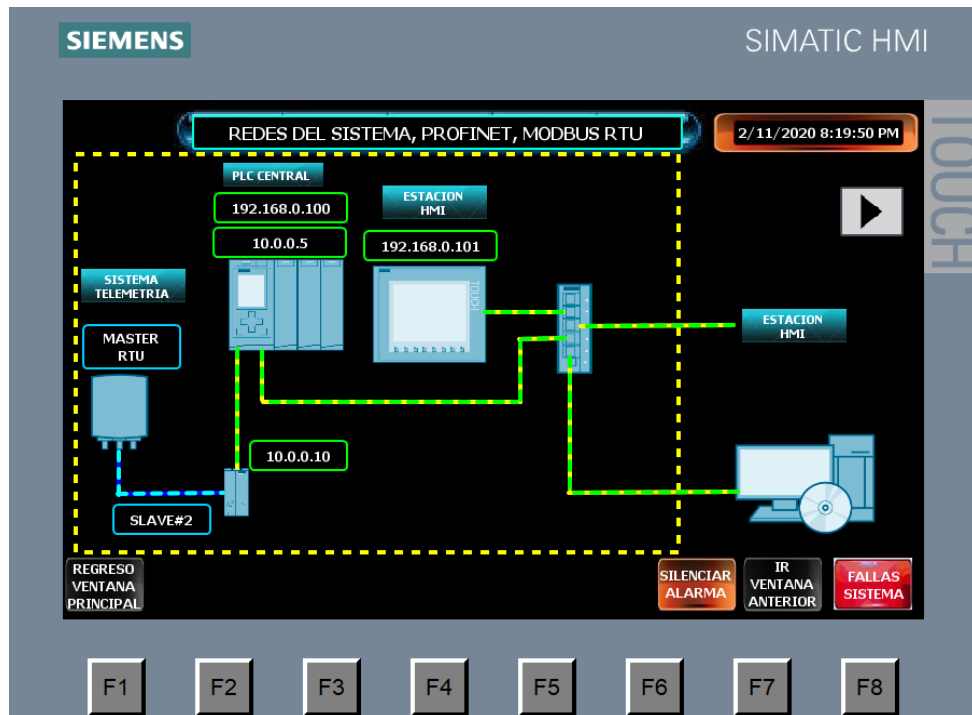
SIEMENS

SIMATIC HMI

TOUCH

REDES DEL SISTEMA, PROFINET, MODBUS RTU

2/11/2020 8:19:50 PM

PLC CENTRAL

192.168.0.100

10.0.0.5

ESTACION HMI

192.168.0.101

SISTEMA TELEMETRIA

MASTER RTU

ESTACION HMI

10.0.0.10

SLAVE#2

REGRESO VENTANA PRINCIPAL

SILENCIAR ALARMA

IR VENTANA ANTERIOR

FALLAS SISTEMA

F1 F2 F3 F4 F5 F6 F7 F8